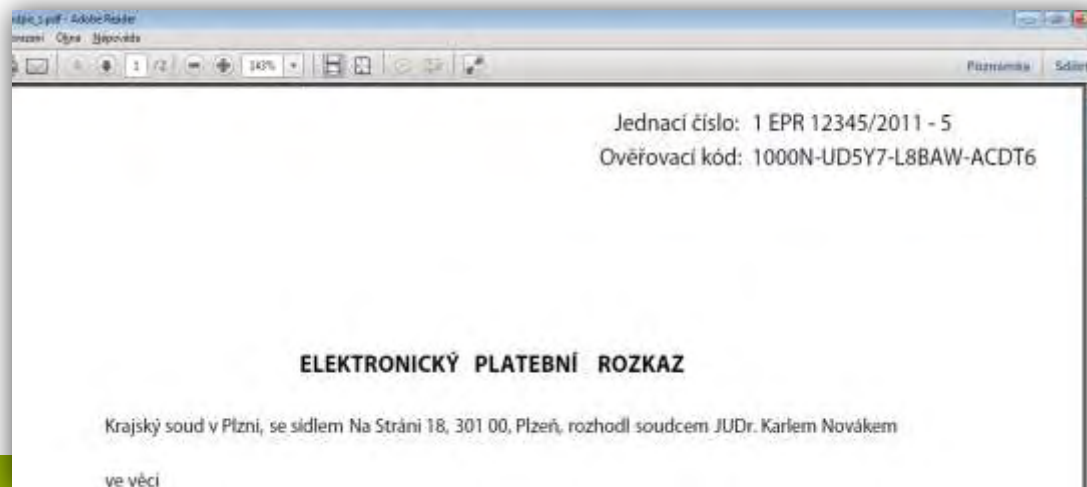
...dpis_s.pdf - Adobe Reader
...zení Okna Nápověda

1 /2 143%

Poznámka Sdíle...

Jednací číslo: 1 EPR 12345/2011 - 5
Ověřovací kód: 1000N-UD5Y7-L8BAW-ACDT6

ELEKTRONICKÝ PLATEBNÍ ROZKAZ

Krajský soud v Plzni, se sídlem Na Stráni 18, 301 00, Plzeň, rozhodl soudcem JUDr. Karlem Novákem

ve věci